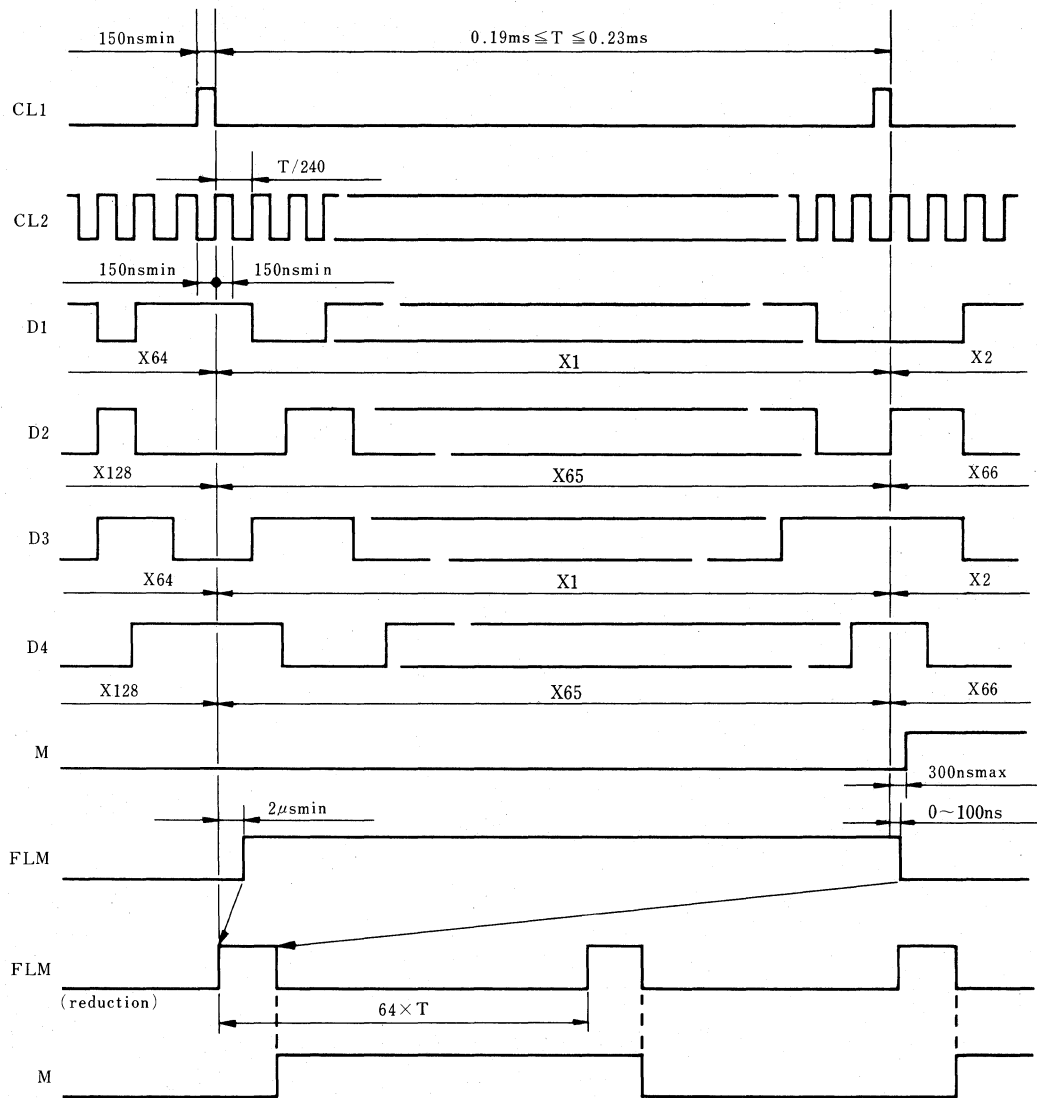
150nsmin

0.19ms$\leqq$T $\leqq$0.23ms

CL1

T/240

CL2

150nsmin

150nsmin

D1

X64

X1

X2

D2

X128

X65

X66

D3

X64

X1

X2

D4

X128

X65

X66

M

300nsmax

2$\mu$smin

0~100ns

FLM

FLM
(reduction)

64$\times$T

M